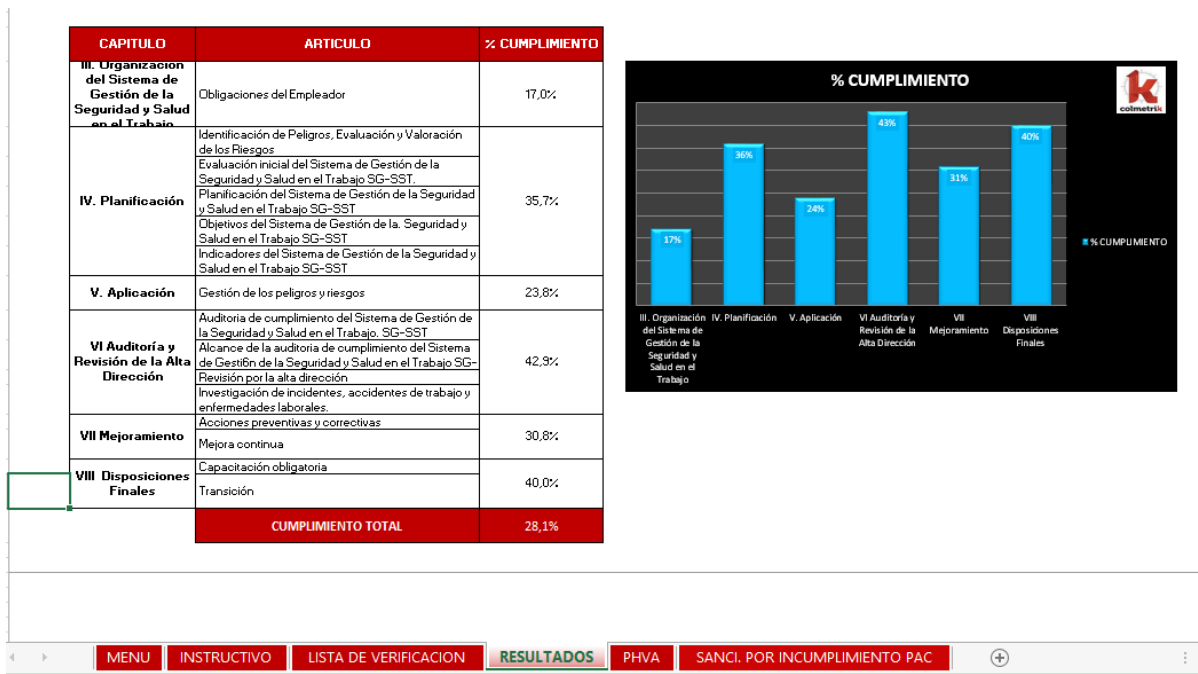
| CAPITULO | ARTICULO | % CUMPLIMIENTO |
|---|---|---|
| III. Organización del Sistema de Gestión de la Seguridad y Salud en el Trabajo | Obligaciones del Empleador | 17,0% |
| IV. Planificación | Identificación de Peligros, Evaluación y Valoración de los Riesgos | 35,7% |
| | Evaluación inicial del Sistema de Gestión de la Seguridad y Salud en el Trabajo SG-SST. | |
| | Planificación del Sistema de Gestión de la Seguridad y Salud en el Trabajo SG-SST | |
| | Objetivos del Sistema de Gestión de la. Seguridad y Salud en el Trabajo SG-SST | |
| | Indicadores del Sistema de Gestión de la Seguridad y Salud en el Trabajo SG-SST | |
| V. Aplicación | Gestión de los peligros y riesgos | 23,8% |
| VI Auditoría y Revisión de la Alta Dirección | Auditoria de cumplimiento del Sistema de Gestión de la Seguridad y Salud en el Trabajo. SG-SST | 42,9% |
| | Alcance de la auditoria de cumplimiento del Sistema de Gesti6n de la Seguridad y Salud en el Trabajo SG- | |
| | Revisión por la alta dirección | |
| | Investigación de incidentes, accidentes de trabajo y enfermedades laborales. | |
| VII Mejoramiento | Acciones preventivas y correctivas | 30,8% |
| | Mejora continua | |
| VIII Disposiciones Finales | Capacitación obligatoria | 40,0% |
| | Transición | |
| | CUMPLIMIENTO TOTAL | 28,1% |

% CUMPLIMIENTO

colmetrik

17%
36%
24%
43%
31%
40%

III. Organización del Sistema de Gestión de la Seguridad y Salud en el Trabajo
IV. Planificación
V. Aplicación
VI Auditoría y Revisión de la Alta Dirección
VII Mejoramiento
VIII Disposiciones Finales

% CUMPLIMIENTO

MENU | INSTRUCTIVO | LISTA DE VERIFICACION | RESULTADOS | PHVA | SANCI. POR INCUMPLIMIENTO PAC